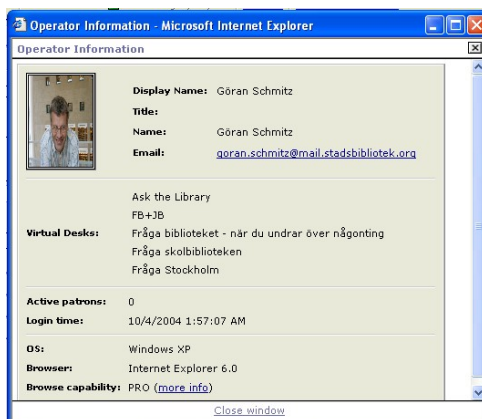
Operator Information - Microsoft Internet Explorer

Operator Information

| | |
|---|---|
| Display Name: | Göran Schmitz |
| Title: | |
| Name: | Göran Schmitz |
| Email: | goran.schmitz@mail.stadsbibliotek.org |

| | |
|---|---|
| Virtual Desks: | Ask the Library<br>FB+JB<br>Fråga biblioteket - när du undrar över någonting<br>Fråga skolbiblioteken<br>Fråga Stockholm |

| | |
|---|---|
| Active patrons: | 0 |
| Login time: | 10/4/2004 1:57:07 AM |

| | |
|---|---|
| OS: | Windows XP |
| Browser: | Internet Explorer 6.0 |
| Browse capability: | PRO (more info) |

Close window